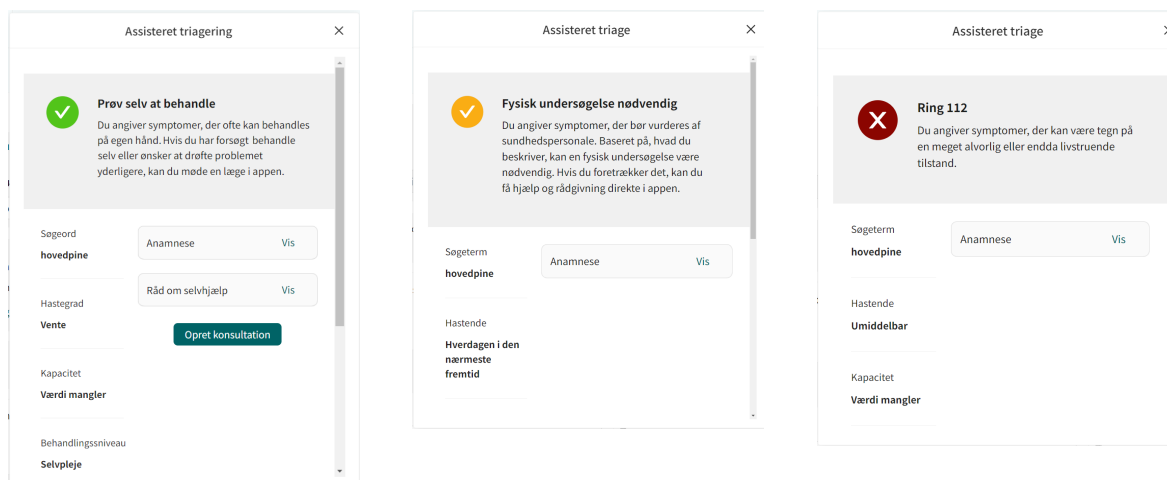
Assisteret triagering

Prøv selv at behandle

Du angiver symptomer, der ofte kan behandles på egen hånd. Hvis du har forsøgt behandle selv eller ønsker at drøfte problemet yderligere, kan du møde en læge i appen.

Søgeord
hovedpine

Hastegrad
Vente

Kapacitet
Værdi mangler

Behandlingsniveau
Selvpleje

Anamnese Vis

Råd om selvhjælp Vis

Opret konsultation

Assisteret triage

Fysisk undersøgelse nødvendig

Du angiver symptomer, der bør vurderes af sundhedspersonale. Baseret på, hvad du beskriver, kan en fysisk undersøgelse være nødvendig. Hvis du foretrækker det, kan du få hjælp og rådgivning direkte i appen.

Søgeterm
hovedpine

Hastende
Hverdagen i den nærmeste fremtid

Anamnese Vis

Assisteret triage

Ring 112

Du angiver symptomer, der kan være tegn på en meget alvorlig eller endda livstruende tilstand.

Søgeterm
hovedpine

Hastende
Umiddelbar

Kapacitet
Værdi mangler

Anamnese Vis